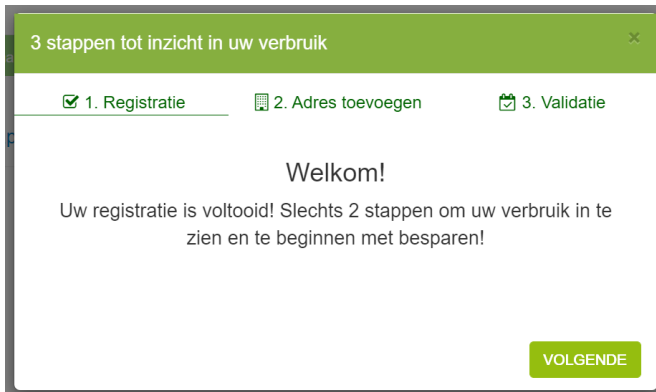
3 stappen tot inzicht in uw verbruik

×

1. Registratie

2. Adres toevoegen

3. Validatie

Welkom!

Uw registratie is voltooid! Slechts 2 stappen om uw verbruik in te zien en te beginnen met besparen!

VOLGENDE